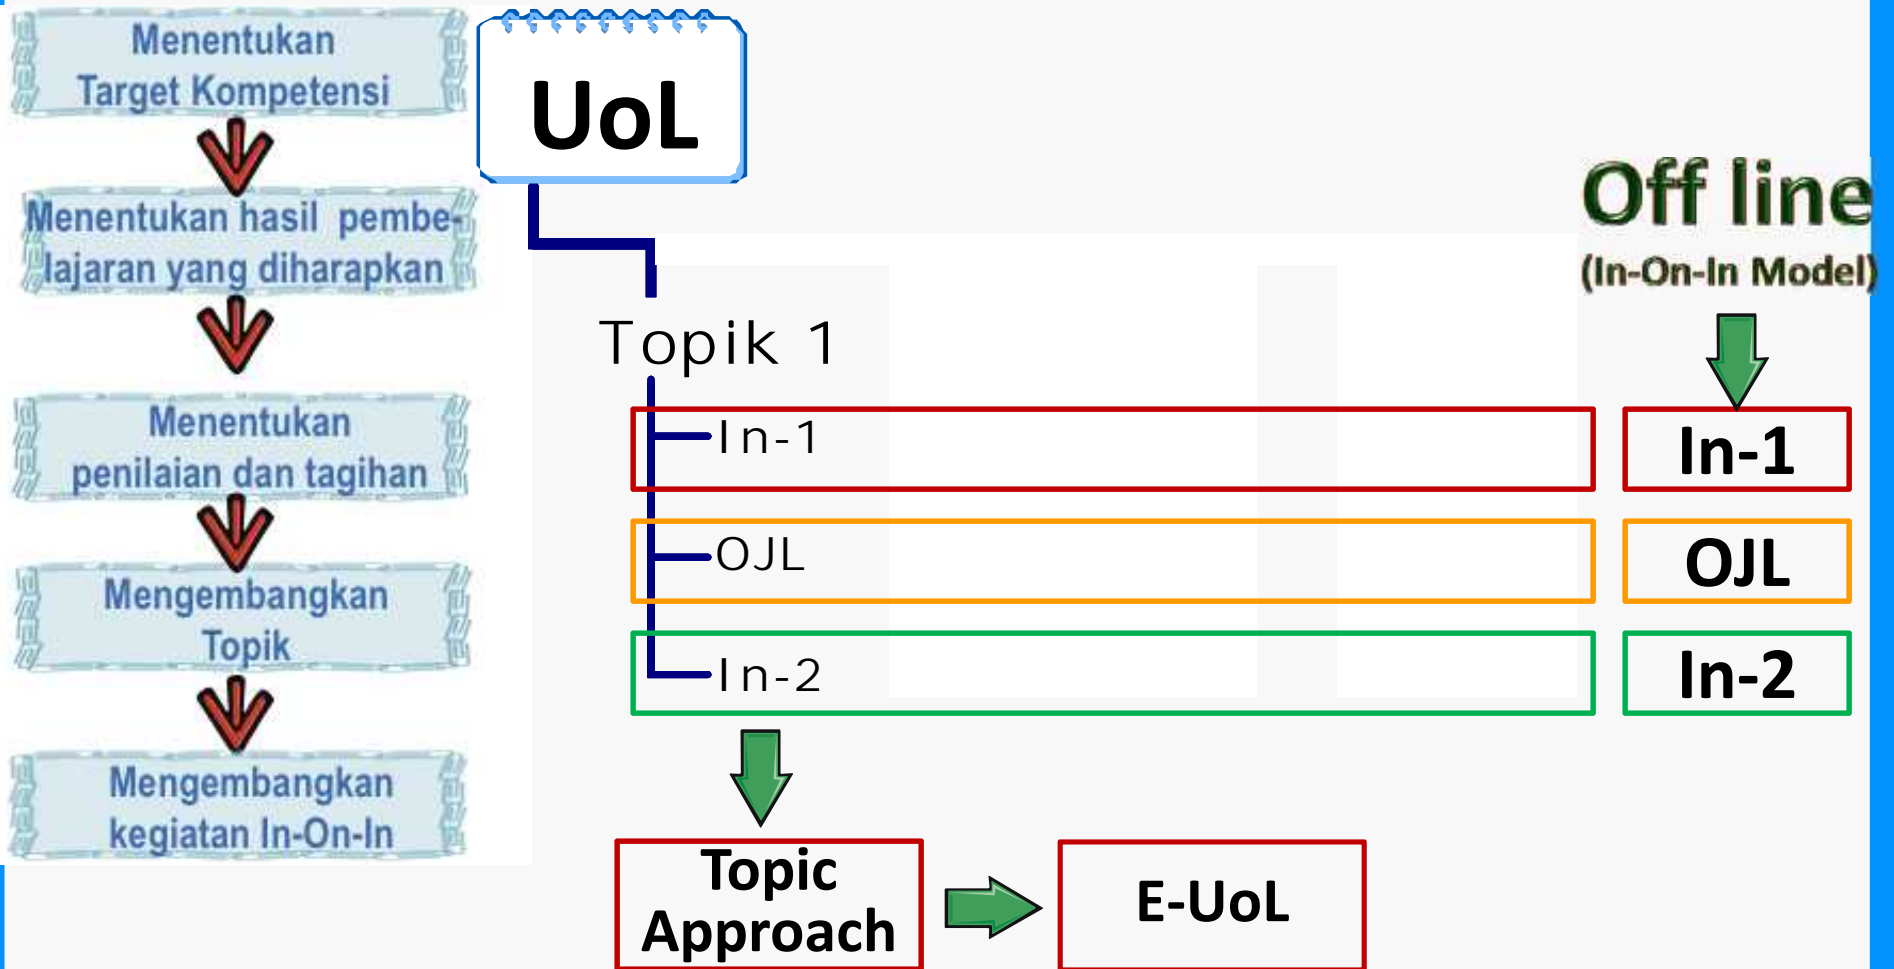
Menentukan Target Kompetensi

Menentukan hasil pembelajaran yang diharapkan

Menentukan penilaian dan tagihan

Mengembangkan Topik

Mengembangkan kegiatan In-On-In

UoL

Topik 1

In-1

OJL

In-2

Off line
(In-On-In Model)

In-1

OJL

In-2

Topic Approach

E-UoL